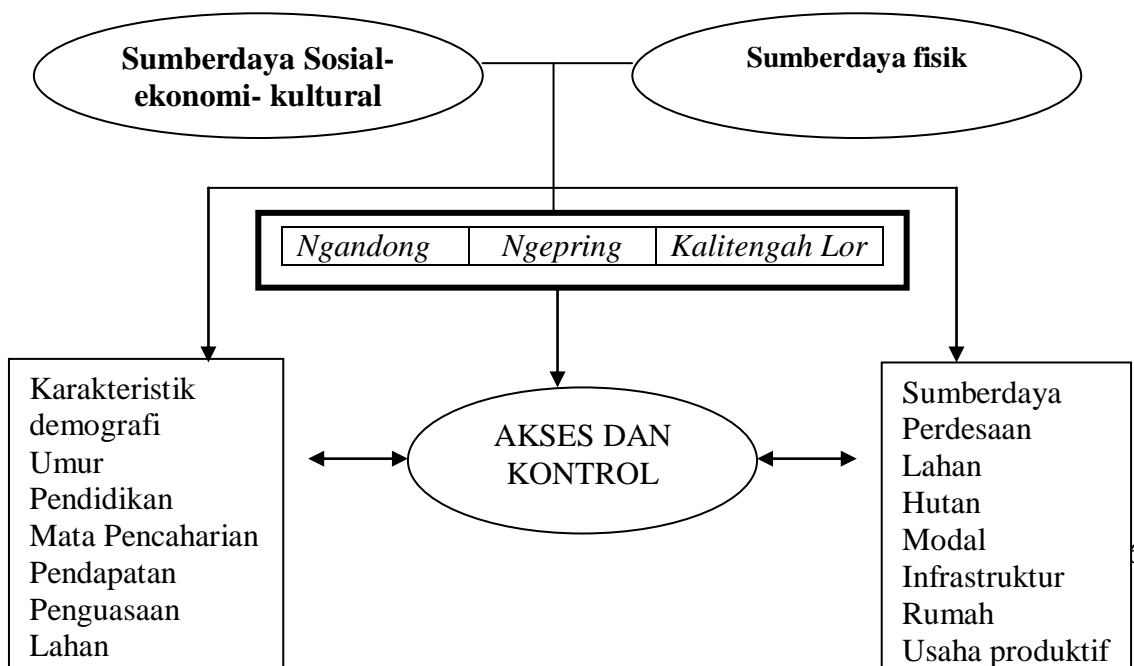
Sumberdaya Sosial-ekonomi- kultural

Sumberdaya fisik

| Ngandong | Ngepring | Kalitengah Lor |
|---|---|---|

Karakteristik demografi
Umur
Pendidikan
Mata Pencaharian
Pendapatan
Penguasaan Lahan

AKSES DAN KONTROL

Sumberdaya Perdesaan
Lahan
Hutan
Modal
Infrastruktur
Rumah
Usaha produktif